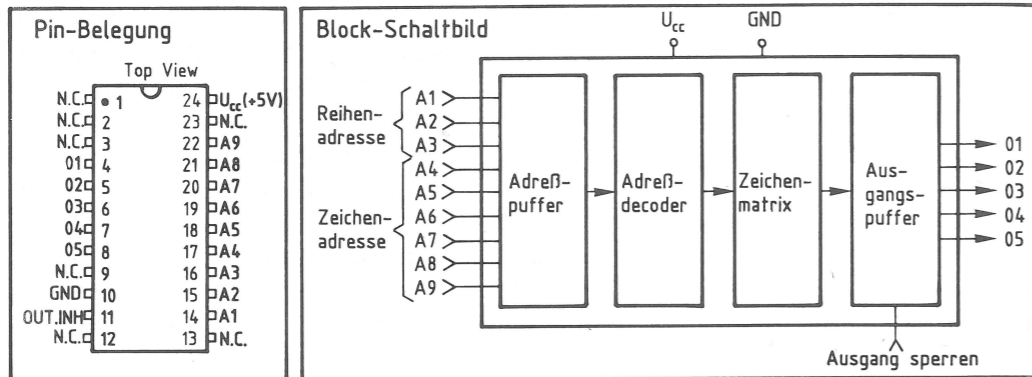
Pin-Belegung

Top View

N.C. 1
N.C. 2
N.C. 3
O1 4
O2 5
O3 6
O4 7
O5 8
N.C. 9
GND 10
OUT.INH 11
N.C. 12

24 $U_{cc}$(+5V)
23 N.C.
22 A9
21 A8
20 A7
19 A6
18 A5
17 A4
16 A3
15 A2
14 A1
13 N.C.

Block-Schaltbild

$U_{cc}$
GND

Reihenadresse
Zeichenadresse

A1
A2
A3
A4
A5
A6
A7
A8
A9

Adreßpuffer
Adreßdecoder
Zeichenmatrix
Ausgangspuffer

O1
O2
O3
O4
O5

Ausgang sperren